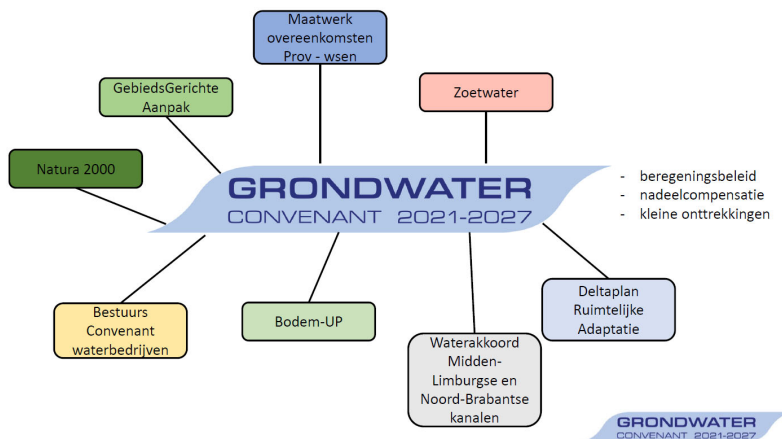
Maatwerk overeenkomsten Prov - wsen

GebiedsGerichte Aanpak

Zoetwater

Natura 2000

GRONDWATER
CONVENANT 2021-2027

- beregeningsbeleid
- nadeelcompensatie
- kleine onttrekkingen

Deltaplan Ruimtelijke Adaptatie

Bestuurs Convenant waterbedrijven

Bodem-UP

Waterakkoord Midden-Limburgse en Noord-Brabantse kanalen

GRONDWATER
CONVENANT 2021-2027